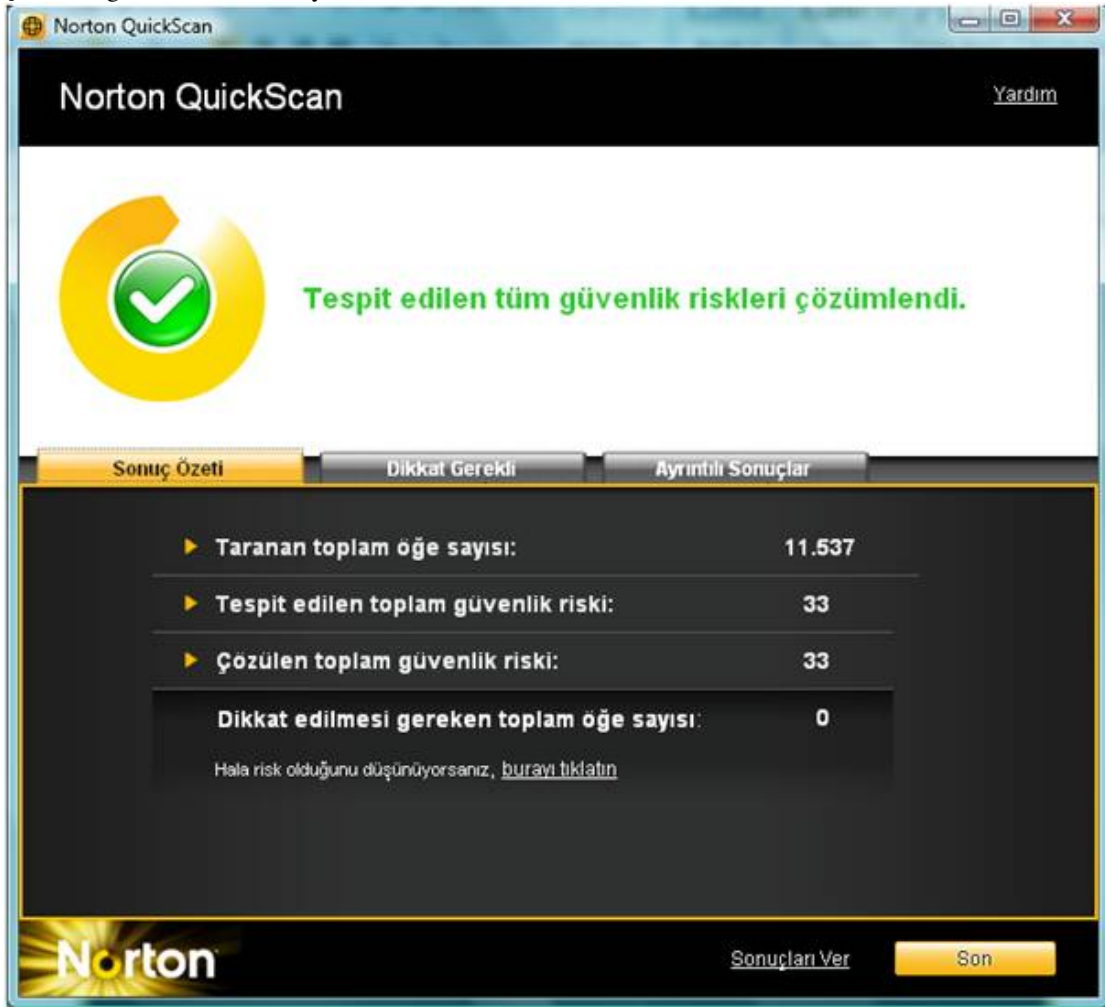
Norton QuickScan

Norton QuickScan

Yardım

Tespit edilen tüm güvenlik riskleri çözümlendi.

Sonuç Özeti
Dikkat Gerekli
Ayrıntılı Sonuçlar

| | |
|---|---|
| Taranan toplam öğe sayısı: | 11.537 |
| Tespit edilen toplam güvenlik riski: | 33 |
| Çözülen toplam güvenlik riski: | 33 |
| Dikkat edilmesi gereken toplam öğe sayısı: | 0 |

Hala risk olduğunu düşünüyorsanız, burayı tıklatın

Norton

Sonuçları Ver

Son